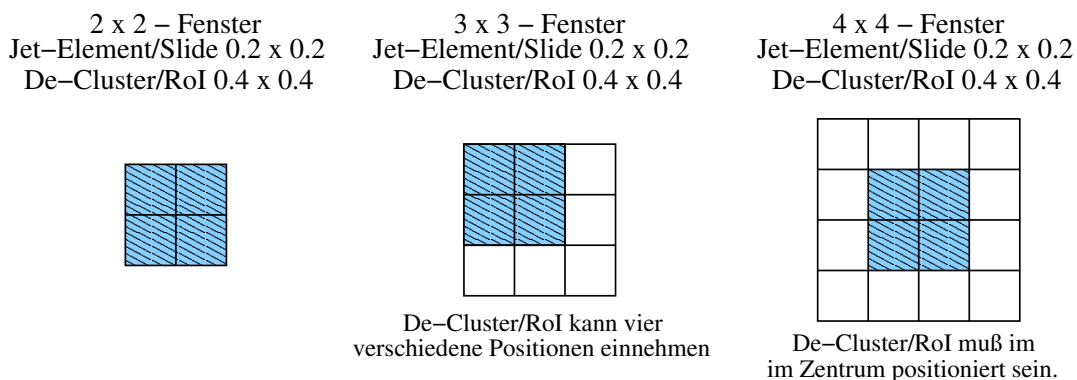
2 x 2 − Fenster
Jet−Element/Slide 0.2 x 0.2
De−Cluster/RoI 0.4 x 0.4

3 x 3 − Fenster
Jet−Element/Slide 0.2 x 0.2
De−Cluster/RoI 0.4 x 0.4

De−Cluster/RoI kann vier verschiedene Positionen einnehmen

4 x 4 − Fenster
Jet−Element/Slide 0.2 x 0.2
De−Cluster/RoI 0.4 x 0.4

De−Cluster/RoI muß im im Zentrum positioniert sein.